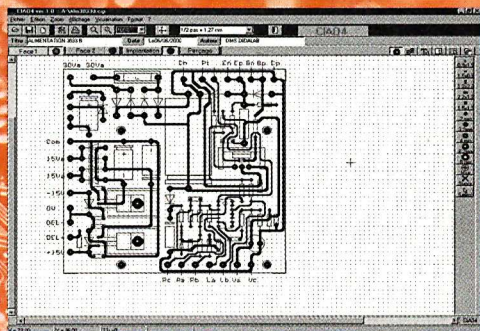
CIAO4 ver 1.0 - A:\ALIM3D3.cip
Fichier Edition Zoom Affichage Vectorisation Export ?
1/2 pas = 1.27 mm
CIAO4
Titre ALIMENTATION 3D3 B
Date
Auteur DMS DEDALAB
Face 1
Face 2
Implantation
Perçage
30Va 30Va
Dn Pt En Ep Bn Bp Cp
Com
+15V
+5V
-15V
0V
DEL
DEL
+5V
Pc Pa Pb Pd La Lb Va Vc